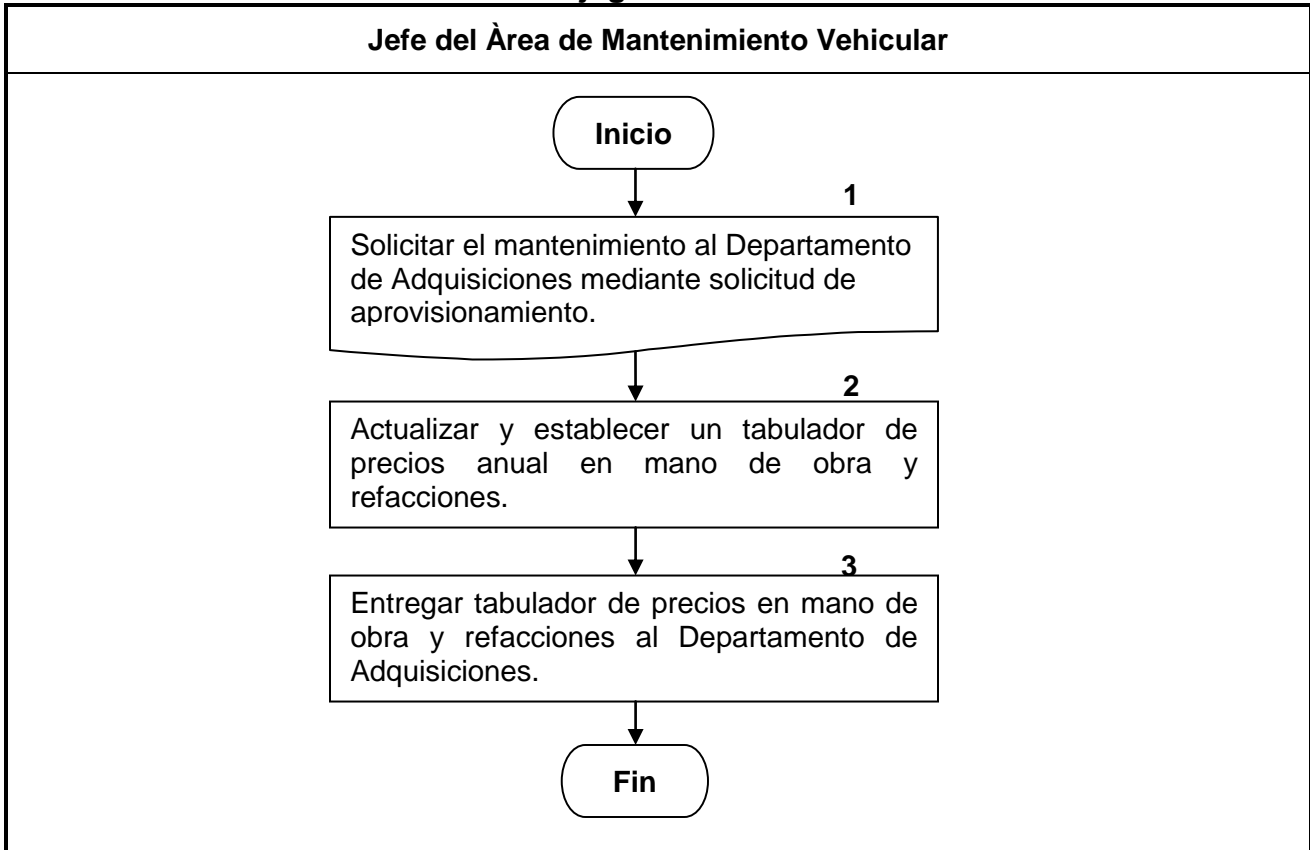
Jefe del Àrea de Mantenimiento Vehicular

Inicio

1

Solicitar el mantenimiento al Departamento de Adquisiciones mediante solicitud de aprovisionamiento.

2

Actualizar y establecer un tabulador de precios anual en mano de obra y refacciones.

3

Entregar tabulador de precios en mano de obra y refacciones al Departamento de Adquisiciones.

Fin